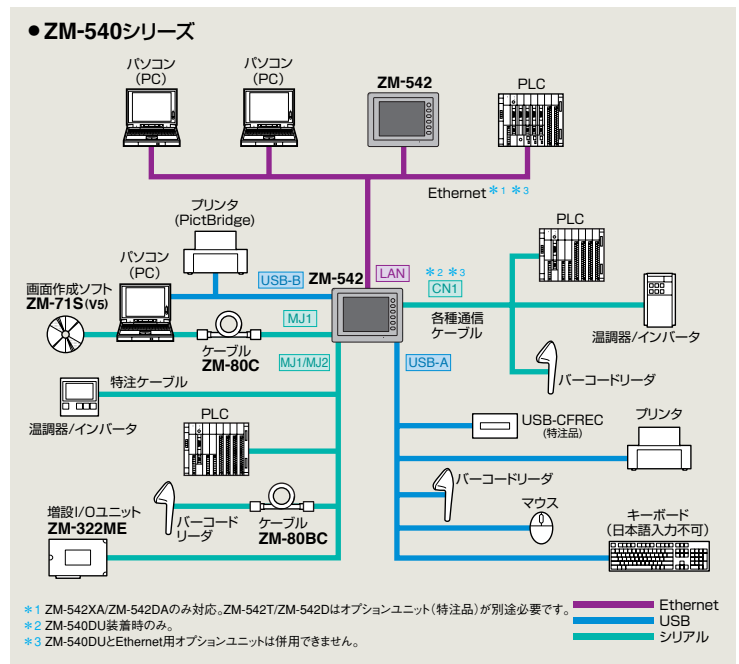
● ZM-540シリーズ

パソコン (PC)

パソコン (PC)

ZM-542

PLC

Ethernet ＊1 ＊3

プリンタ (PictBridge)

PLC

パソコン (PC)

USB-B

ZM-542

LAN

＊2 ＊3

CN1

画面作成ソフト ZM-71S(V5)

温調器/インバータ

MJ1

各種通信ケーブル

ケーブル ZM-80C

MJ1/MJ2

USB-A

バーコードリーダ

特注ケーブル

温調器/インバータ

USB-CFREC (特注品)

プリンタ

PLC

バーコードリーダ

増設I/Oユニット ZM-322ME

バーコードリーダ

ケーブル ZM-80BC

マウス

キーボード (日本語入力不可)

＊1 ZM-542XA/ZM-542DAのみ対応。ZM-542T/ZM-542Dはオプションユニット(特注品)が別途必要です。
＊2 ZM-540DU装着時のみ。
＊3 ZM-540DUとEthernet用オプションユニットは併用できません。

Ethernet
USB
シリアル